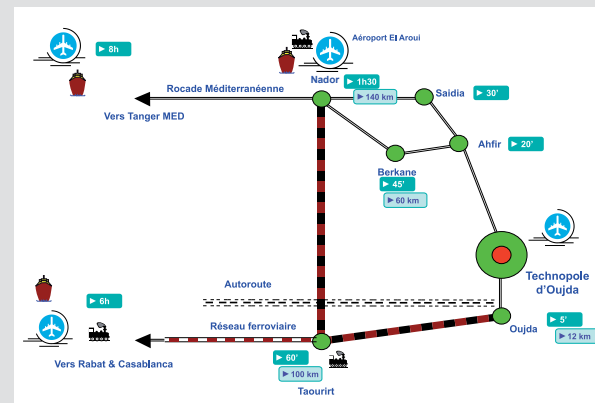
► 8h

Aéroport El Aroui

Nador

► 1h30

► 140 km

Saïdia

► 30'

Rocade Méditerranéenne

Vers Tanger MED

Ahfir

► 20'

Berkane

► 45'

► 60 km

Technopole d'Oujda

Autoroute

► 6h

Réseau ferroviaire

Oujda

► 5'

► 12 km

Vers Rabat & Casablanca

► 60'

► 100 km

Taourirt